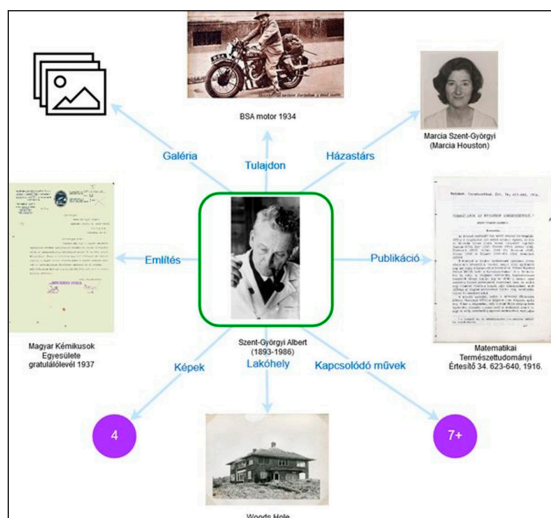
BSA motor 1934

Galéria

Tulajdon

Házastárs

Marcia Szent-Györgyi (Marcia Houston)

Említés

Publikáció

Szent-Györgyi Albert (1893-1986)

Magyar Kémikusok Egyesülete gratulálólevél 1937

Képek

Lakóhely

Kapcsolódó művek

Matematikai Természettudományi Értesítő 34. 623-640, 1916.

4

7+

Woods Hole